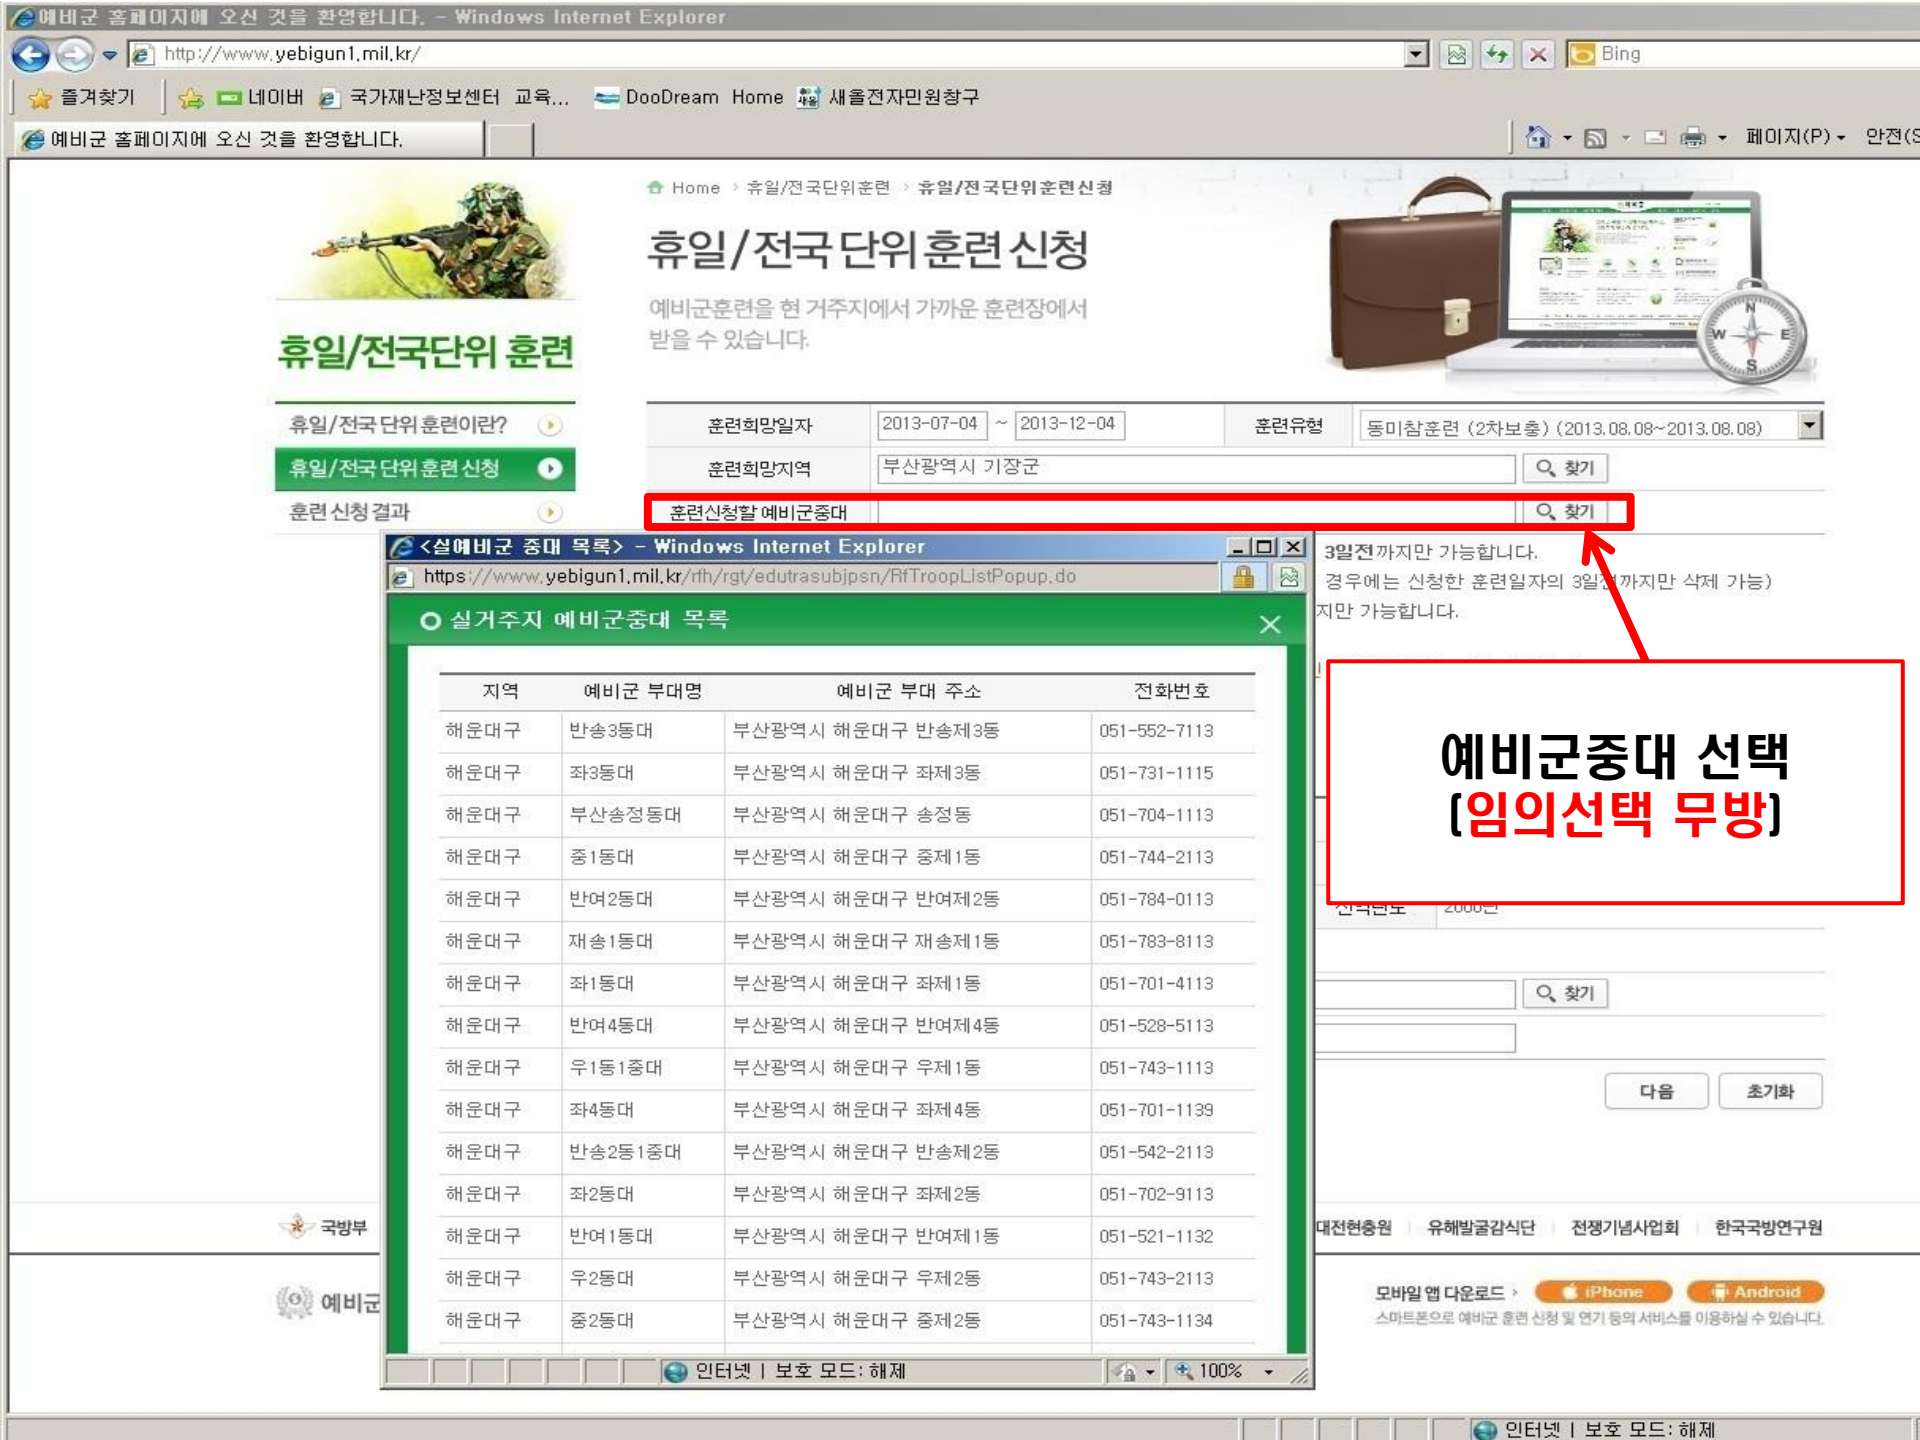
예비군 홈페이지에 오신 것을 환영합니다. - Windows Internet Explorer

http://www.yebigun1.mil.kr/

Bing

즐겨찾기 네이버 국가재난정보센터 교육... DooDream Home 새올전자민원창구

예비군 홈페이지에 오신 것을 환영합니다.

페이지(P) 안전(S

Home > 휴일/전국단위훈련 > 휴일/전국단위훈련신청

휴일/전국 단위 훈련 신청

예비군훈련을 현 거주지에서 가까운 훈련장에서 받을 수 있습니다.

휴일/전국단위 훈련

휴일/전국 단위 훈련이란?

휴일/전국 단위 훈련 신청

훈련 신청 결과

| 훈련희망일자 | 2013-07-04 ~ 2013-12-04 | 훈련유형 | 동미참훈련 (2차보충) (2013.08.08~2013.08.08) |
|---|---|---|---|
| 훈련희망지역 | 부산광역시 기장군 | 찾기 | |
| 훈련신청할 예비군중대 | | 찾기 | |

<실예비군 중대 목록> - Windows Internet Explorer

https://www.yebigun1.mil.kr/rth/rgt/edutrasubjpsn/RfTroopListPopup.do

실거주지 예비군중대 목록

| 지역 | 예비군 부대명 | 예비군 부대 주소 | 전화번호 |
|---|---|---|---|
| 해운대구 | 반송3동대 | 부산광역시 해운대구 반송제3동 | 051-552-7113 |
| 해운대구 | 좌3동대 | 부산광역시 해운대구 좌제3동 | 051-731-1115 |
| 해운대구 | 부산송정동대 | 부산광역시 해운대구 송정동 | 051-704-1113 |
| 해운대구 | 중1동대 | 부산광역시 해운대구 중제1동 | 051-744-2113 |
| 해운대구 | 반여2동대 | 부산광역시 해운대구 반여제2동 | 051-784-0113 |
| 해운대구 | 재송1동대 | 부산광역시 해운대구 재송제1동 | 051-783-8113 |
| 해운대구 | 좌1동대 | 부산광역시 해운대구 좌제1동 | 051-701-4113 |
| 해운대구 | 반여4동대 | 부산광역시 해운대구 반여제4동 | 051-528-5113 |
| 해운대구 | 우1동1중대 | 부산광역시 해운대구 우제1동 | 051-743-1113 |
| 해운대구 | 좌4동대 | 부산광역시 해운대구 좌제4동 | 051-701-1139 |
| 해운대구 | 반송2동1중대 | 부산광역시 해운대구 반송제2동 | 051-542-2113 |
| 해운대구 | 좌2동대 | 부산광역시 해운대구 좌제2동 | 051-702-9113 |
| 해운대구 | 반여1동대 | 부산광역시 해운대구 반여제1동 | 051-521-1132 |
| 해운대구 | 우2동대 | 부산광역시 해운대구 우제2동 | 051-743-2113 |
| 해운대구 | 중2동대 | 부산광역시 해운대구 중제2동 | 051-743-1134 |

인터넷 | 보호 모드: 해제 100%

3일전까지만 가능합니다.
경우에는 신청한 훈련일자의 3일전까지만 삭제 가능)
지만 가능합니다.

예비군중대 선택
(임의선택 무방)

찾기

다음 초기화

국방부 대전현충원 유해발굴감식단 전쟁기념사업회 한국국방연구원

예비군

모바일 앱 다운로드 iPhone Android
스마트폰으로 예비군 훈련 신청 및 연기 등의 서비스를 이용하실 수 있습니다.

인터넷 | 보호 모드: 해제